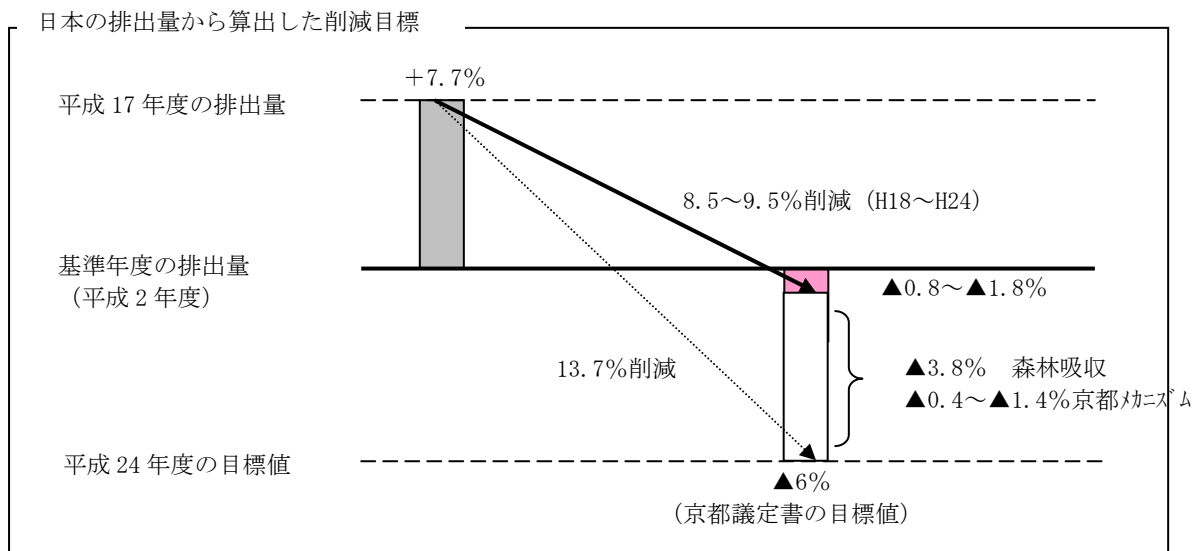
日本の排出量から算出した削減目標

+7.7%

平成 17 年度の排出量

8.5～9.5%削減（H18～H24）

基準年度の排出量
（平成 2 年度）

▲0.8～▲1.8%

13.7%削減

▲3.8%　森林吸収
▲0.4～▲1.4%京都ﾒｶﾆｽﾞﾑ

平成 24 年度の目標値

▲6%
（京都議定書の目標値）